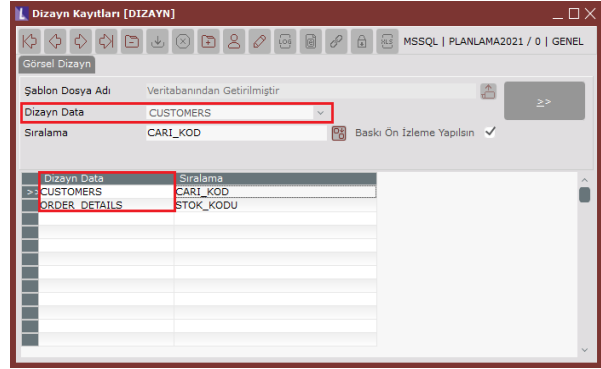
Dizayn Kayıtları [DIZAYN]

MSSQL | PLANLAMA2021 / 0 | GENEL

Görsel Dizayn

Şablon Dosya Adı Veritabanından Getirilmiştir

Dizayn Data CUSTOMERS

Sıralama CARI_KOD

Baskı Ön İzleme Yapılsın

≥>

| Dizayn Data | Sıralama |
|---|---|
| CUSTOMERS | CARI_KOD |
| ORDER_DETAILS | STOK_KODU |